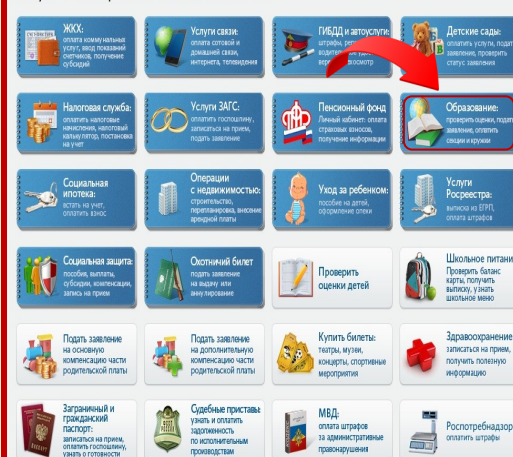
ЖКХ:
оплата коммунальных услуг, ввод показаний счетчиков, получение субсидий

Услуги связи:
оплата сотовой и домашней связи, интернета, телевидения

ГИБДД и автоуслуги:
штрафы, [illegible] водительских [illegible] получение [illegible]

Детские сады:
оплатить услуги, подать заявление, проверить статус заявления

Налоговая служба:
оплатить налоговые начисления, налоговый калькулятор, постановка на учет

Услуги ЗАГС:
оплатить госпошлину, записаться на прием, подать заявление

Пенсионный фонд
Личный кабинет: оплата страховых взносов, получение информации

Образование:
проверить оценки, подать заявление, оплатить секции и кружки

Социальная ипотека:
встать на учет, оплатить взнос

Операции с недвижимостью:
строительство, перепланировка, внесение арендной платы

Уход за ребенком:
пособия на детей, оформление опеки

Услуги Росреестра:
выписка из ЕГРП, оплатить штрафов

Социальная защита:
пособия, выплаты, субсидии, компенсации, запись на прием

Охотничий билет
получение выдача или аннулирование

Проверить оценки детей

Школьное питани
Проверить баланс карты, получить выписку, узнать школьное меню

Подать заявление на основную компенсацию части родительской платы

Подать заявление на дополнительную компенсацию части родительской платы

Купить билеты:
театры, музеи, концерты, спортивные мероприятия

Здравоохранение
записаться на прием, получить полезную информацию

Заграничный и гражданский паспорт:
записаться на прием, оплатить госпошлину, узнать о готовности

Судебные приставы:
узнать и оплатить задолженность по исполнительным производствам

МВД:
оплата штрафов за административные правонарушения

Роспотребнадзор
оплатить штрафы